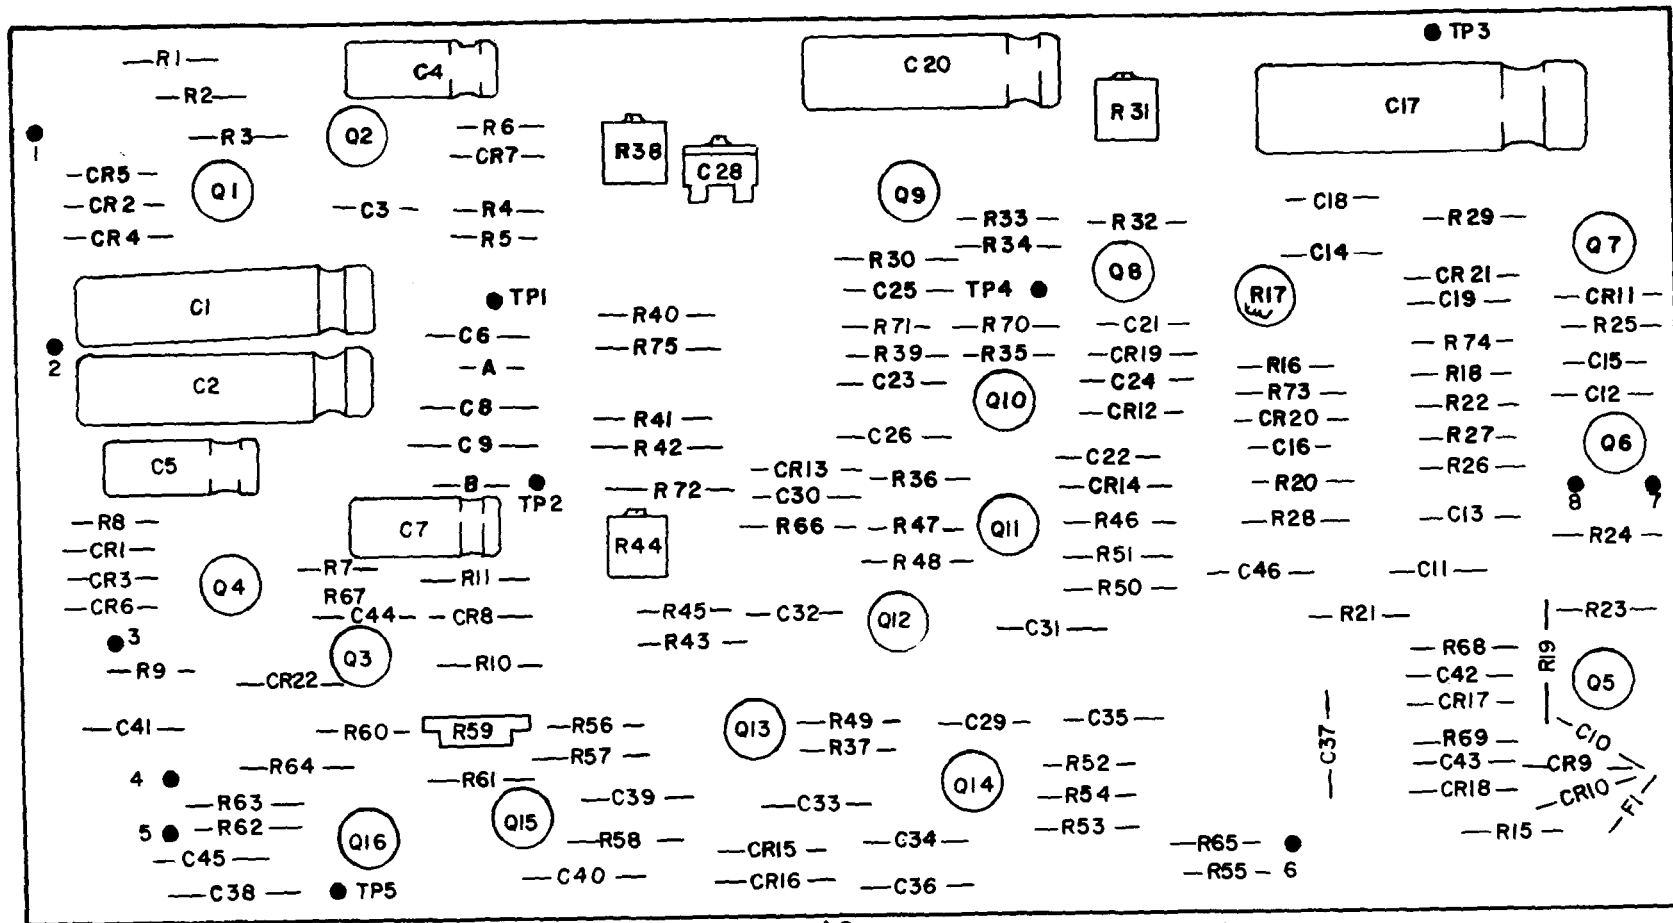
TP3
R1
C4
C20
R2
R31
C17
R38
C28
R3
Q2
R6
1
CR7
CR5
Q1
Q9
CR2
C3
R4
R33
R32
C18
R29
CR4
R5
R34
Q8
C14
Q7
R30
CR21
C1
TP1
TP4
R17
C25
C19
CR11
R40
R71
R70
C21
R25
C6
R75
R74
2
R39
R35
CR19
R16
C15
A
C2
C23
C24
R73
R18
C8
Q10
CR12
C12
CR20
R22
R41
R42
C26
C16
R27
C9
Q6
C5
C22
CR13
R36
R20
R26
B
CR14
C30
R72
TP2
8
7
R8
C7
R66
R47
Q11
R46
R28
C13
R44
CR1
R24
R51
R48
R7
CR3
R11
Q4
C46
C11
R50
R67
CR6
R45
C32
R21
R23
C44
CR8
Q12
3
C31
R43
Q3
R68
R9
R10
R19
CR22
C42
Q5
CR17
C41
R60
R59
R56
Q13
R49
C29
C35
C37
R69
C10
R37
R64
R57
C43
CR9
R52
4
R61
Q14
CR18
C39
R63
R54
CR10
C33
Q15
F1
R62
R53
5
Q16
R15
R58
C34
C45
R65
CR15
C40
R55
6
C38
TP5
CR16
C36